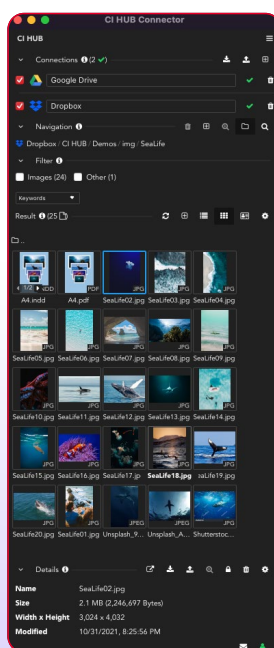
CI HUB Connector

CI HUB

Connections (2 ✓)

Google Drive

Dropbox

Navigation

Dropbox / CI HUB / Demos / img / SeaLife

Filter

Images (24) Other (1)

Keywords

Result (25)

..

INDD A4.indd

PDF A4.pdf

JPG SeaLife02.jpg

JPG SeaLife03.jpg

JPG SeaLife04.jpg

JPG SeaLife05.jpg

JPG SeaLife06.jpg

JPG SeaLife07.jpg

JPG SeaLife08.jpg

JPG SeaLife09.jpg

JPG SeaLife10.jpg

JPG SeaLife11.jpg

JPG SeaLife12.jpg

JPG SeaLife13.jpg

JPG SeaLife14.jpg

JPG SeaLife15.jpg

JPG SeaLife16.jpg

JPG SeaLife17.jpg

JPG SeaLife18.jpg

JPG eaLife19.jpg

JPG SeaLife20.jpg

JPG SeaLife01.jpg

JPG Unsplash_9...

JPEG Unsplash_A...

JPG Shutterstoc...

Details

Name SeaLife02.jpg

Size 2.1 MB (2,246,697 Bytes)

Width x Height 3,024 x 4,032

Modified 10/31/2021, 8:25:56 PM